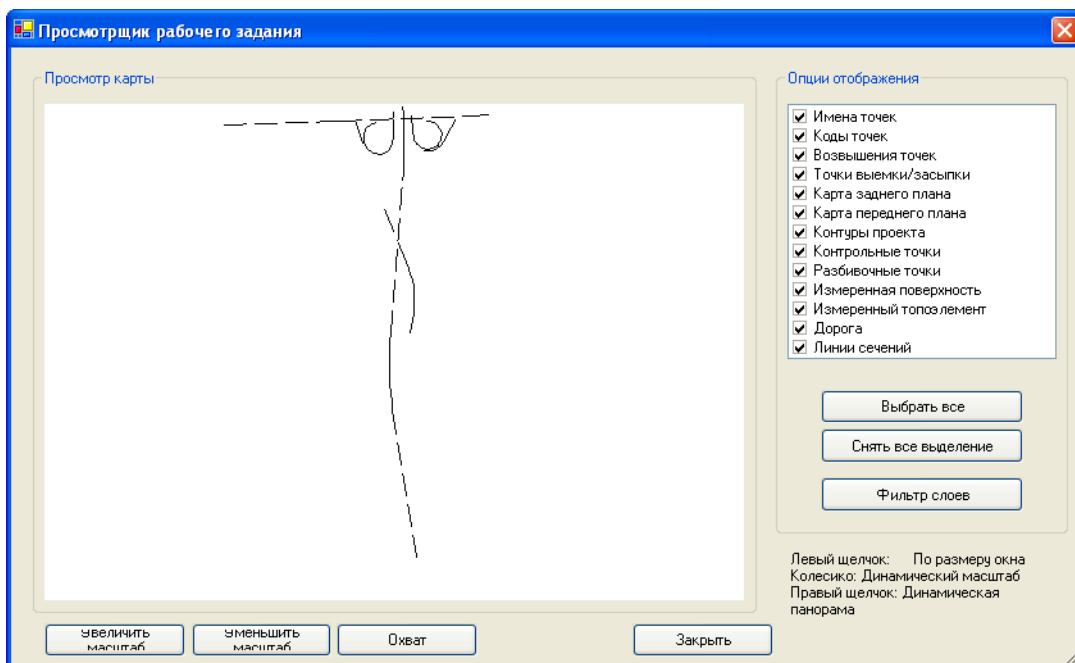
Просмотрщик рабочего задания

Просмотр карты

Опции отображения

Имена точек
Коды точек
Возвышения точек
Точки выемки/засыпки
Карта заднего плана
Карта переднего плана
Контуры проекта
Контрольные точки
Разбивочные точки
Измеренная поверхность
Измеренный топоэлемент
Дорога
Линии сечений

Выбрать все

Снять все выделение

Фильтр слоев

Левый щелчок: По размеру окна
Колесико: Динамический масштаб
Правый щелчок: Динамическая панорама

Увеличить масштаб

Уменьшить масштаб

Охват

Закрыть